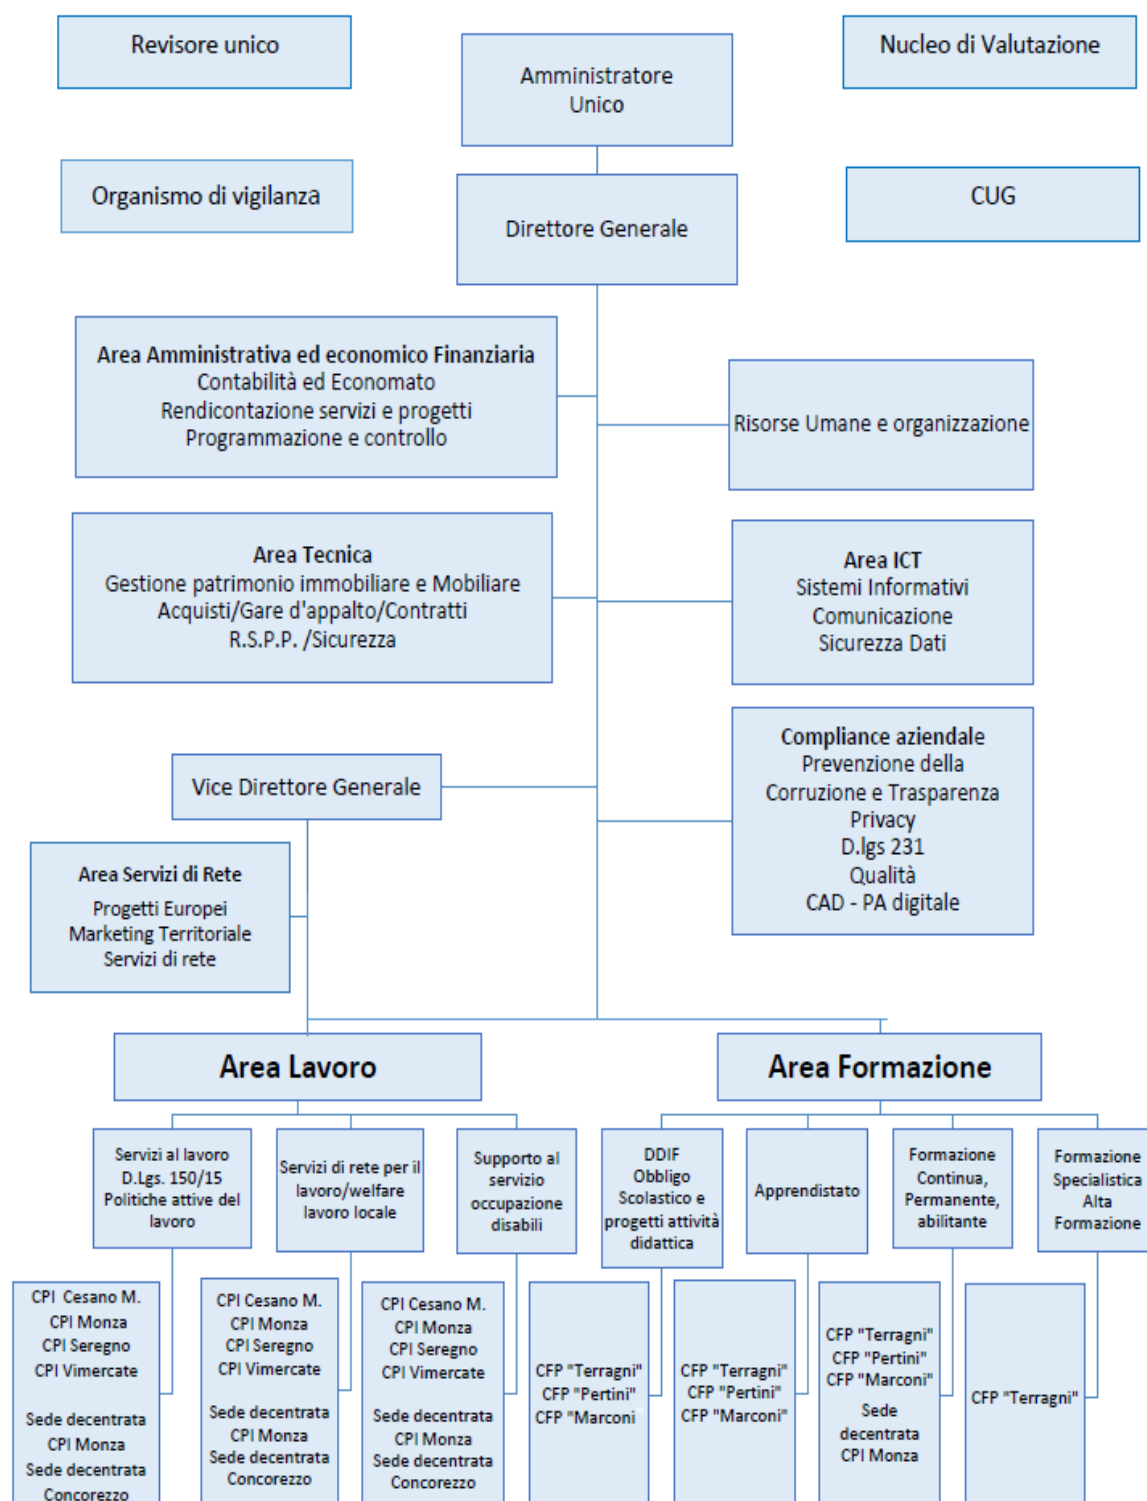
Revisore unico

Amministratore Unico

Nucleo di Valutazione

Organismo di vigilanza

Direttore Generale

CUG

Area Amministrativa ed economico Finanziaria
Contabilità ed Economato
Rendicontazione servizi e progetti
Programmazione e controllo

Risorse Umane e organizzazione

Area Tecnica
Gestione patrimonio immobiliare e Mobiliare
Acquisti/Gare d'appalto/Contratti
R.S.P.P. /Sicurezza

Area ICT
Sistemi Informativi
Comunicazione
Sicurezza Dati

Vice Direttore Generale

Compliance aziendale
Prevenzione della Corruzione e Trasparenza
Privacy
D.lgs 231
Qualità
CAD - PA digitale

Area Servizi di Rete
Progetti Europei
Marketing Territoriale
Servizi di rete

Area Lavoro

Area Formazione

Servizi al lavoro D.Lgs. 150/15 Politiche attive del lavoro

Servizi di rete per il lavoro/welfare lavoro locale

Supporto al servizio occupazione disabili

DDIF Obbligo Scolastico e progetti attività didattica

Apprendistato

Formazione Continua, Permanente, abilitante

Formazione Specialistica Alta Formazione

CPI Cesano M.
CPI Monza
CPI Seregno
CPI Vimercate

Sede decentrata CPI Monza
Sede decentrata Concorezzo

CPI Cesano M.
CPI Monza
CPI Seregno
CPI Vimercate

Sede decentrata CPI Monza
Sede decentrata Concorezzo

CPI Cesano M.
CPI Monza
CPI Seregno
CPI Vimercate

Sede decentrata CPI Monza
Sede decentrata Concorezzo

CFP "Terragni"
CFP "Pertini"
CFP "Marconi"

CFP "Terragni"
CFP "Pertini"
CFP "Marconi"

CFP "Terragni"
CFP "Pertini"
CFP "Marconi"
Sede decentrata CPI Monza

CFP "Terragni"